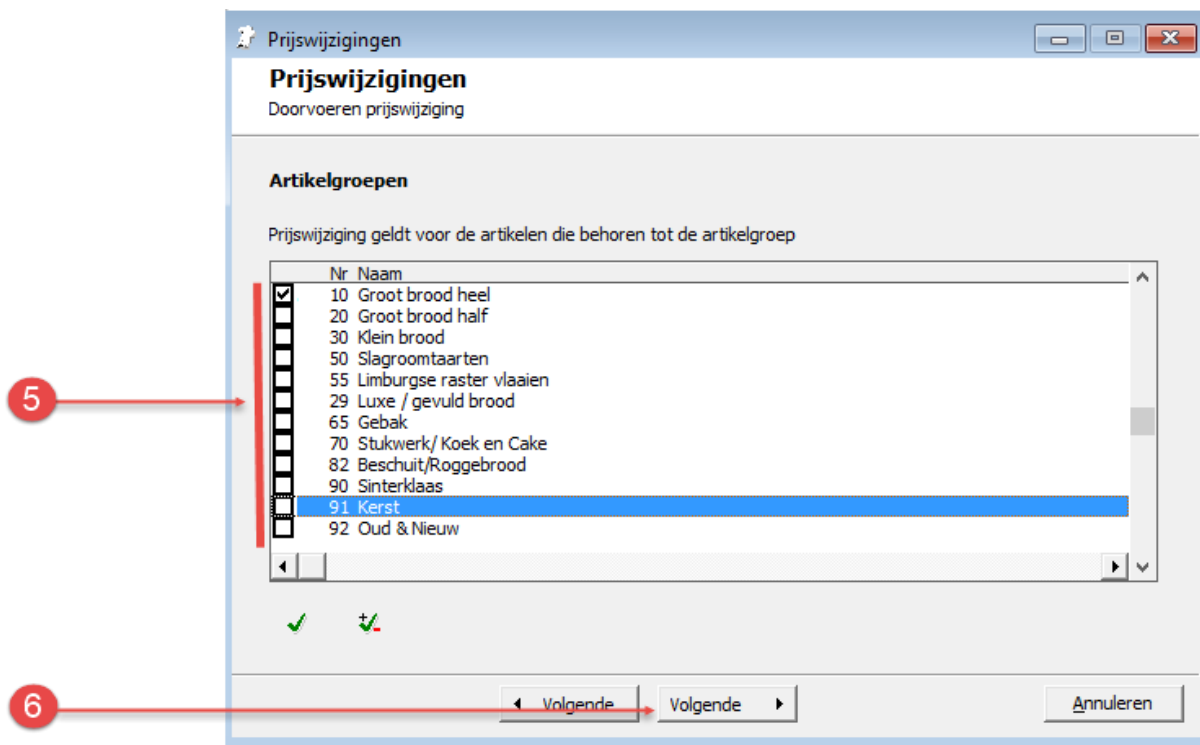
Prijswijzigingen

Prijswijzigingen
Doorvoeren prijswijziging

Artikelgroepen

Prijswijziging geldt voor de artikelen die behoren tot de artikelgroep

| | Nr | Naam |
|---|---|---|
| ☑ | 10 | Groot brood heel |
| ☐ | 20 | Groot brood half |
| ☐ | 30 | Klein brood |
| ☐ | 50 | Slagroomtaarten |
| ☐ | 55 | Limburgse raster vlaaien |
| ☐ | 29 | Luxe / gevuld brood |
| ☐ | 65 | Gebak |
| ☐ | 70 | Stukwerk/ Koek en Cake |
| ☐ | 82 | Beschuit/Roggebrood |
| ☐ | 90 | Sinterklaas |
| ☐ | 91 | Kerst |
| ☐ | 92 | Oud & Nieuw |

5

6

Volgende

Volgende

Annuleren